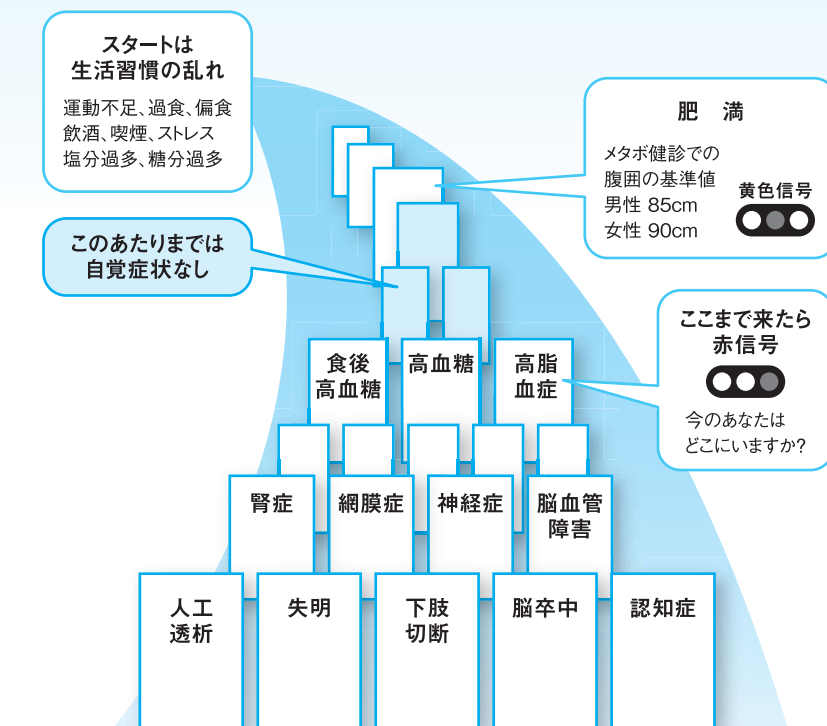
スタートは
生活習慣の乱れ

運動不足、過食、偏食
飲酒、喫煙、ストレス
塩分過多、糖分過多

肥　満

メタボ健診での
腹囲の基準値
男性 85cm
女性 90cm

黄色信号

このあたりまでは
自覚症状なし

ここまで来たら
赤信号

今のあなたは
どこにいますか?

食後
高血糖

高血糖

高脂
血症

腎症

網膜症

神経症

脳血管
障害

人工
透析

失明

下肢
切断

脳卒中

認知症